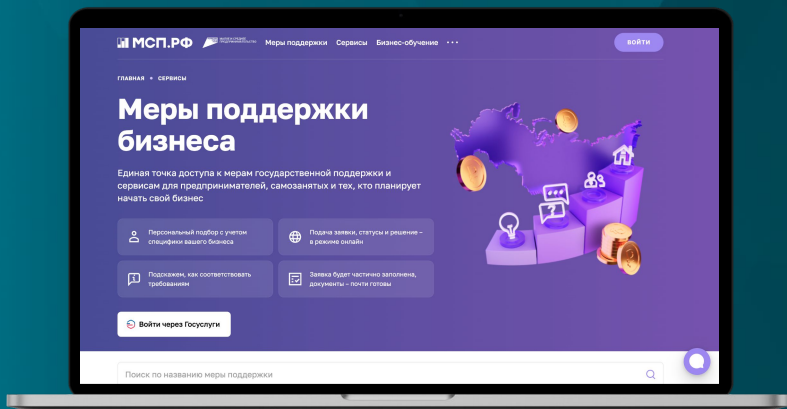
МСП.РФ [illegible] Меры поддержки Сервисы Бизнес-обучение ···

ВОЙТИ

ГЛАВНАЯ • СЕРВИСЫ

Меры поддержки бизнеса

Единая точка доступа к мерам государственной поддержки и сервисам для предпринимателей, самозанятых и тех, кто планирует начать свой бизнес

Персональный подбор с учетом специфики вашего бизнеса

Подача заявки, статусы и решение – в режиме онлайн

Подскажем, как соответствовать требованиям

Заявка будет частично заполнена, документы – почти готовы

Войти через Госуслуги

Поиск по названию меры поддержки